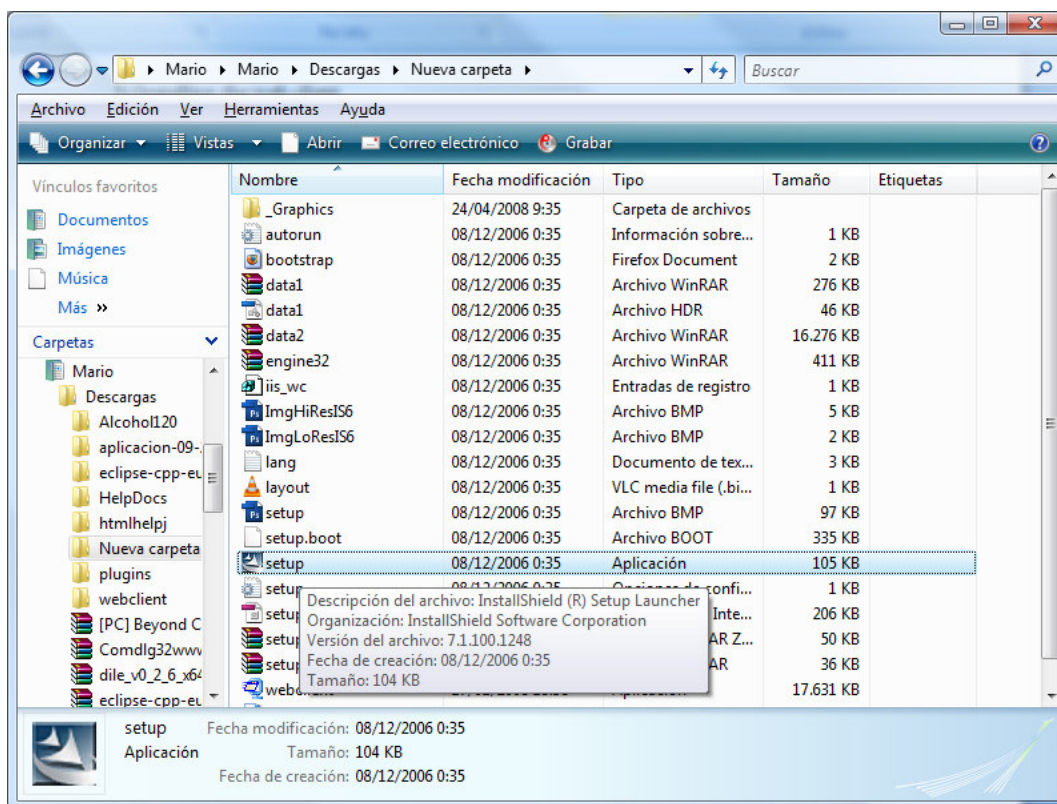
Mario ▸ Mario ▸ Descargas ▸ Nueva carpeta ▸

Buscar

Archivo Edición Ver Herramientas Ayuda

Organizar ▾ Vistas ▾ Abrir Correo electrónico Grabar

Vínculos favoritos
Documentos
Imágenes
Música
Más »

Carpetas
Mario
Descargas
Alcohol120
aplicacion-09-.
eclipse-cpp-eu
HelpDocs
htmlhelpj
Nueva carpeta
plugins
webclient
[PC] Beyond C
Comdlg32www
dile_v0_2_6_x64
eclipse-cpp-eu

| Nombre | Fecha modificación | Tipo | Tamaño | Etiquetas |
|---|---|---|---|---|
| _Graphics | 24/04/2008 9:35 | Carpeta de archivos | | |
| autorun | 08/12/2006 0:35 | Información sobre... | 1 KB | |
| bootstrap | 08/12/2006 0:35 | Firefox Document | 2 KB | |
| data1 | 08/12/2006 0:35 | Archivo WinRAR | 276 KB | |
| data1 | 08/12/2006 0:35 | Archivo HDR | 46 KB | |
| data2 | 08/12/2006 0:35 | Archivo WinRAR | 16.276 KB | |
| engine32 | 08/12/2006 0:35 | Archivo WinRAR | 411 KB | |
| iis_wc | 08/12/2006 0:35 | Entradas de registro | 1 KB | |
| ImgHiResIS6 | 08/12/2006 0:35 | Archivo BMP | 5 KB | |
| ImgLoResIS6 | 08/12/2006 0:35 | Archivo BMP | 2 KB | |
| lang | 08/12/2006 0:35 | Documento de tex... | 3 KB | |
| layout | 08/12/2006 0:35 | VLC media file (.bi... | 1 KB | |
| setup | 08/12/2006 0:35 | Archivo BMP | 97 KB | |
| setup.boot | 08/12/2006 0:35 | Archivo BOOT | 335 KB | |
| setup | 08/12/2006 0:35 | Aplicación | 105 KB | |
| setup | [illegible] | Opciones de confi... | 1 KB | |
| setup | | Inte... | 206 KB | |
| setup | | AR Z... | 50 KB | |
| setup | | AR | 36 KB | |
| webclient | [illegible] | Aplicación | 17.631 KB | |

Descripción del archivo: InstallShield (R) Setup Launcher
Organización: InstallShield Software Corporation
Versión del archivo: 7.1.100.1248
Fecha de creación: 08/12/2006 0:35
Tamaño: 104 KB

setup Fecha modificación: 08/12/2006 0:35
Aplicación Tamaño: 104 KB
Fecha de creación: 08/12/2006 0:35